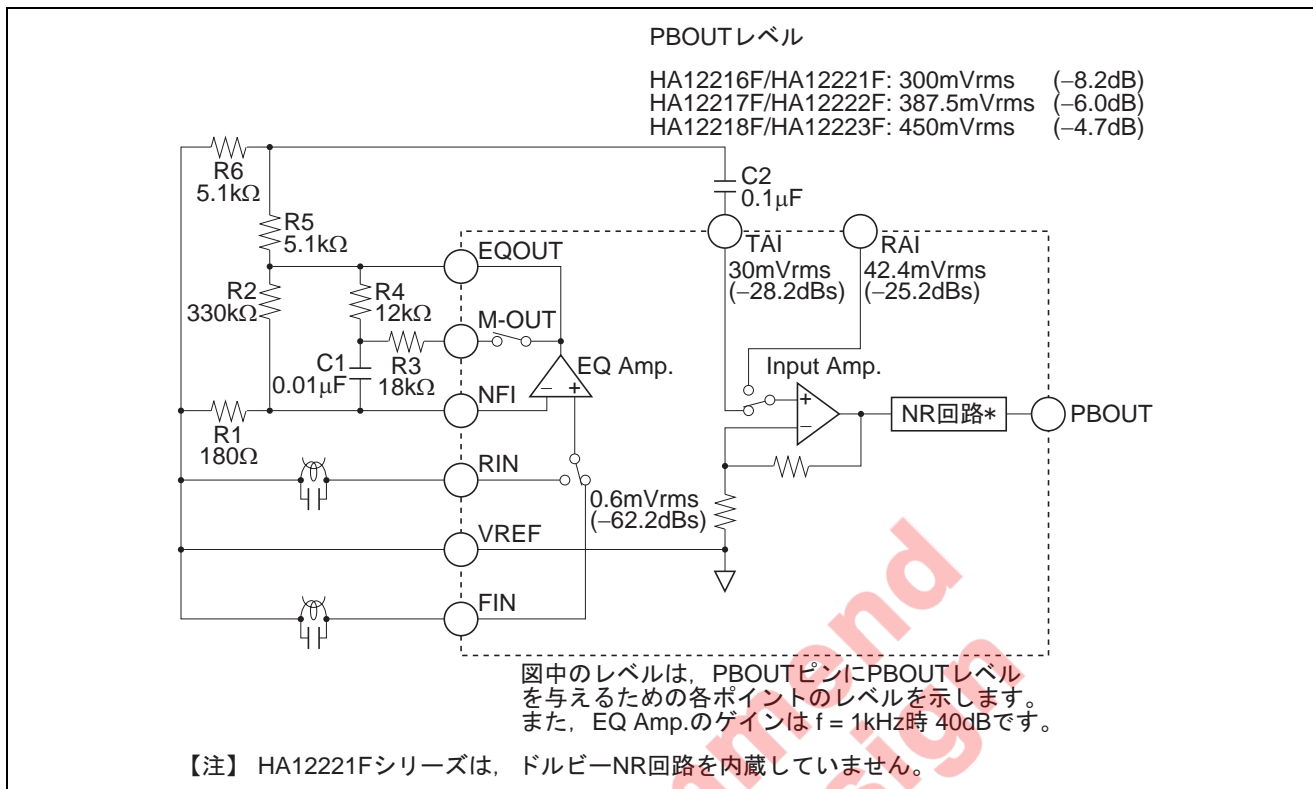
PBOUTレベル

HA12216F/HA12221F: 300mVrms (–8.2dB)
HA12217F/HA12222F: 387.5mVrms (–6.0dB)
HA12218F/HA12223F: 450mVrms (–4.7dB)

R6
5.1kΩ
R5
5.1kΩ
R2
330kΩ
R4
12kΩ
C1
0.01μF
R3
18kΩ
R1
180Ω
C2
0.1μF
EQOUT
M-OUT
NFI
RIN
VREF
FIN
EQ Amp.
TAI
30mVrms
(–28.2dBs)
RAI
42.4mVrms
(–25.2dBs)
Input Amp.
NR回路*
PBOUT
0.6mVrms
(–62.2dBs)

図中のレベルは，PBOUTピンにPBOUTレベルを与えるための各ポイントのレベルを示します。
また，EQ Amp.のゲインは f = 1kHz時 40dBです。

【注】 HA12221Fシリーズは，ドルビーNR回路を内蔵していません。